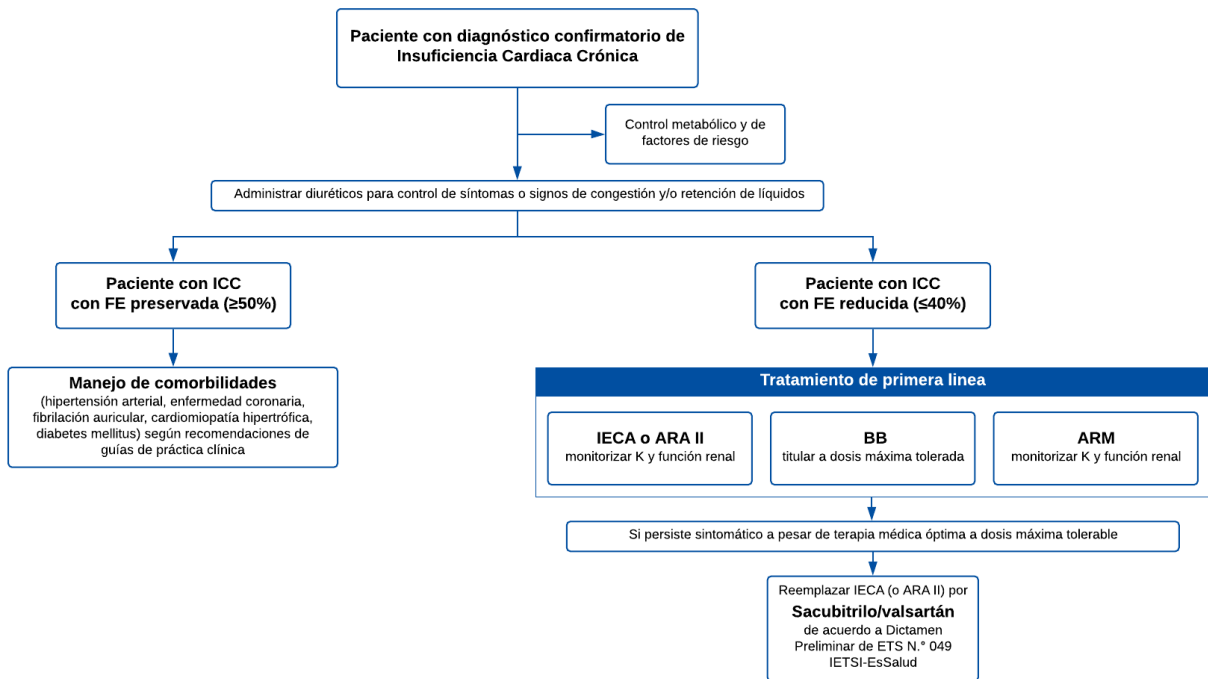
Paciente con diagnóstico confirmatorio de Insuficiencia Cardiaca Crónica

Control metabólico y de factores de riesgo

Administrar diuréticos para control de síntomas o signos de congestión y/o retención de líquidos

Paciente con ICC con FE preservada (≥50%)

Manejo de comorbilidades
(hipertensión arterial, enfermedad coronaria, fibrilación auricular, cardiomiopatía hipertrófica, diabetes mellitus) según recomendaciones de guías de práctica clínica

Paciente con ICC con FE reducida (≤40%)

Tratamiento de primera linea

IECA o ARA II
monitorizar K y función renal

BB
titular a dosis máxima tolerada

ARM
monitorizar K y función renal

Si persiste sintomático a pesar de terapia médica óptima a dosis máxima tolerable

Reemplazar IECA (o ARA II) por
Sacubitrilo/valsartán
de acuerdo a Dictamen Preliminar de ETS N.° 049 IETSI-EsSalud